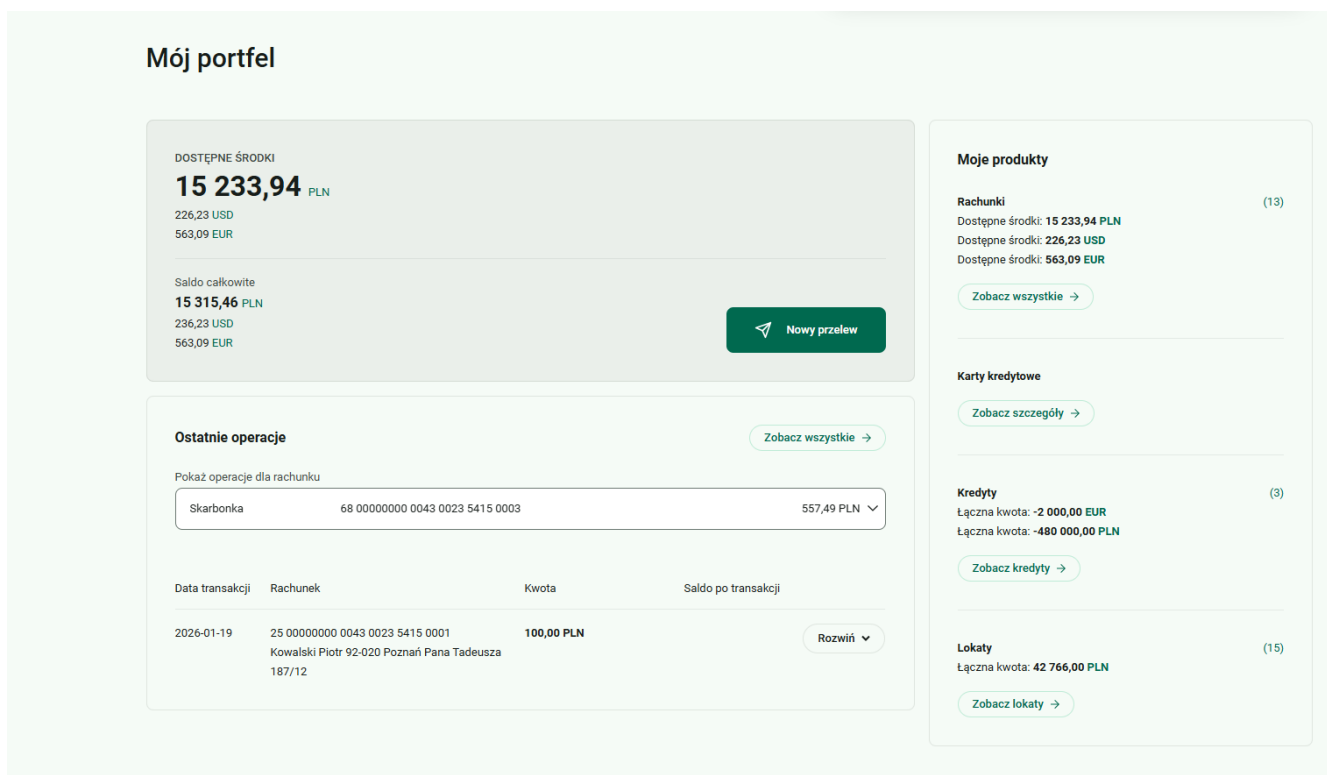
Mój portfel

DOSTĘPNE ŚRODKI
15 233,94 PLN
226,23 USD
563,09 EUR

Saldo całkowite
15 315,46 PLN
236,23 USD
563,09 EUR

Nowy przelew

Ostatnie operacje
Zobacz wszystkie →

Pokaż operacje dla rachunku
Skarbonka 68 00000000 0043 0023 5415 0003 557,49 PLN

| Data transakcji | Rachunek | Kwota | Saldo po transakcji | |
|---|---|---|---|---|
| 2026-01-19 | 25 00000000 0043 0023 5415 0001 Kowalski Piotr 92-020 Poznań Pana Tadeusza 187/12 | 100,00 PLN | | Rozwiń |

Moje produkty

Rachunki (13)
Dostępne środki: 15 233,94 PLN
Dostępne środki: 226,23 USD
Dostępne środki: 563,09 EUR
Zobacz wszystkie →

Karty kredytowe
Zobacz szczegóły →

Kredyty (3)
Łączna kwota: -2 000,00 EUR
Łączna kwota: -480 000,00 PLN
Zobacz kredyty →

Lokaty (15)
Łączna kwota: 42 766,00 PLN
Zobacz lokaty →